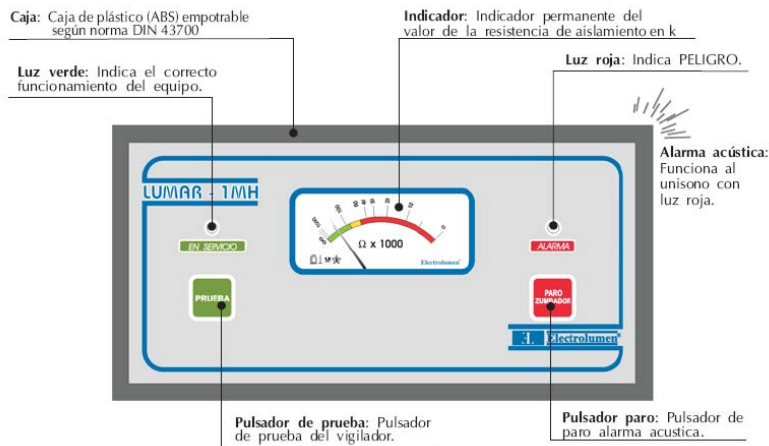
**Caja**: Caja de plástico (ABS) empotrable según norma DIN 43700

**Indicador**: Indicador permanente del valor de la resistencia de aislamiento en k

**Luz verde**: Indica el correcto funcionamiento del equipo.

**Luz roja**: Indica PELIGRO.

**Alarma acústica**: Funciona al unisono con luz roja.

LUMAR - 1MH

Ω x 1000

Electrolumen

EN SERVICIO

ALARMA

PRUEBA

PARO ZUMBADOR

Electrolumen

**Pulsador de prueba**: Pulsador de prueba del vigilador.

**Pulsador paro**: Pulsador de paro alarma acustica.